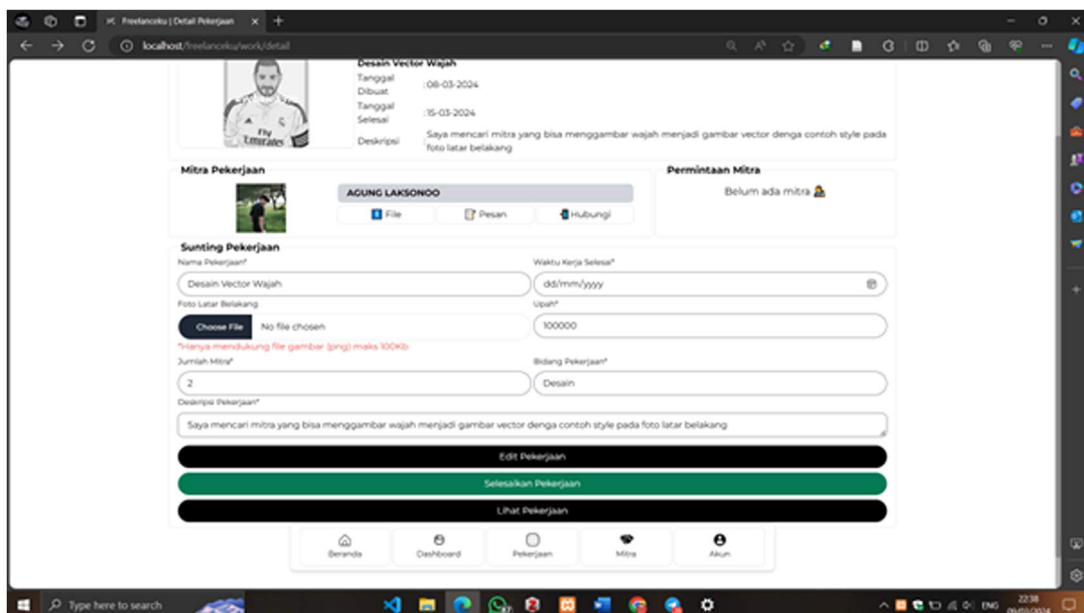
Freelanceku | Detail Pekerjaan

localhost/freelanceku/work/detail

Desain Vector Wajah

Tanggal Dibuat : 08-03-2024

Tanggal Selesai : 15-03-2024

Deskripsi Saya mencari mitra yang bisa menggambar wajah menjadi gambar vector denga contoh style pada foto latar belakang

Mitra Pekerjaan

AGUNG LAKSONOO

File Pesan Hubungi

Permintaan Mitra

Belum ada mitra

Sunting Pekerjaan

Nama Pekerjaan*

Desain Vector Wajah

Waktu Kerja Selesai*

dd/mm/yyyy

Foto Latar Belakang

Choose File No file chosen

*Hanya mendukung file gambar (png) maks 100Kb

Upah*

100000

Jumlah Mitra*

2

Bidang Pekerjaan*

Desain

Deskripsi Pekerjaan*

Saya mencari mitra yang bisa menggambar wajah menjadi gambar vector denga contoh style pada foto latar belakang

Edit Pekerjaan

Selesaikan Pekerjaan

Lihat Pekerjaan

Beranda Dashboard Pekerjaan Mitra Akun

Type here to search

ENG 22:38